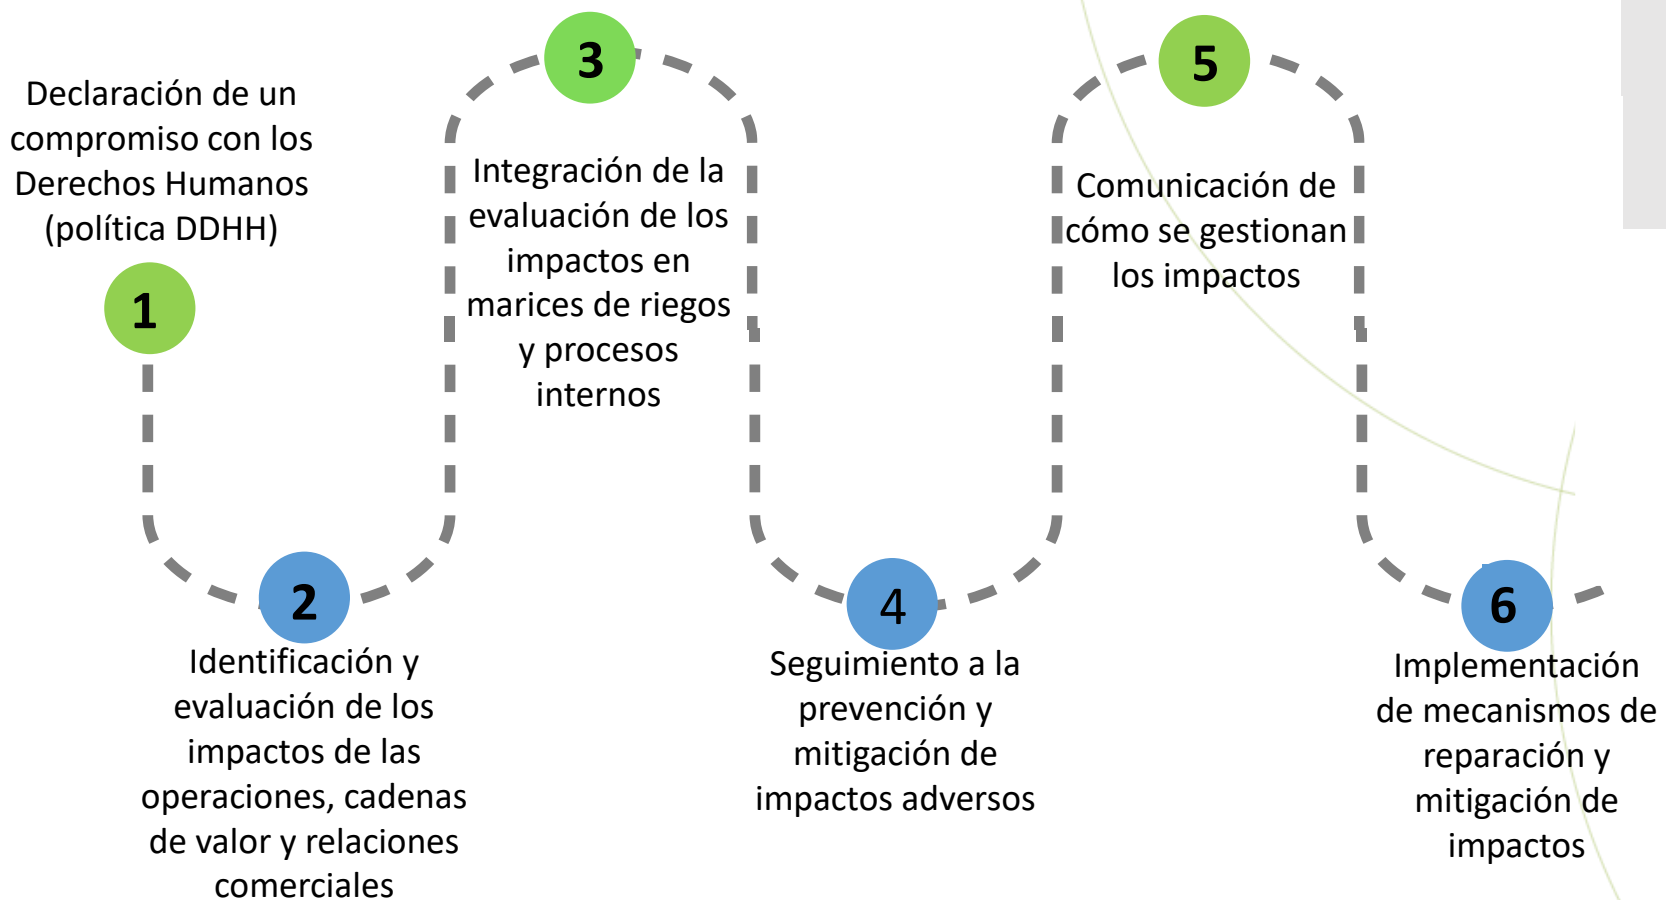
Declaración de un compromiso con los Derechos Humanos (política DDHH)

1

2

Identificación y evaluación de los impactos de las operaciones, cadenas de valor y relaciones comerciales

3

Integración de la evaluación de los impactos en marices de riegos y procesos internos

4

Seguimiento a la prevención y mitigación de impactos adversos

5

Comunicación de cómo se gestionan los impactos

6

Implementación de mecanismos de reparación y mitigación de impactos